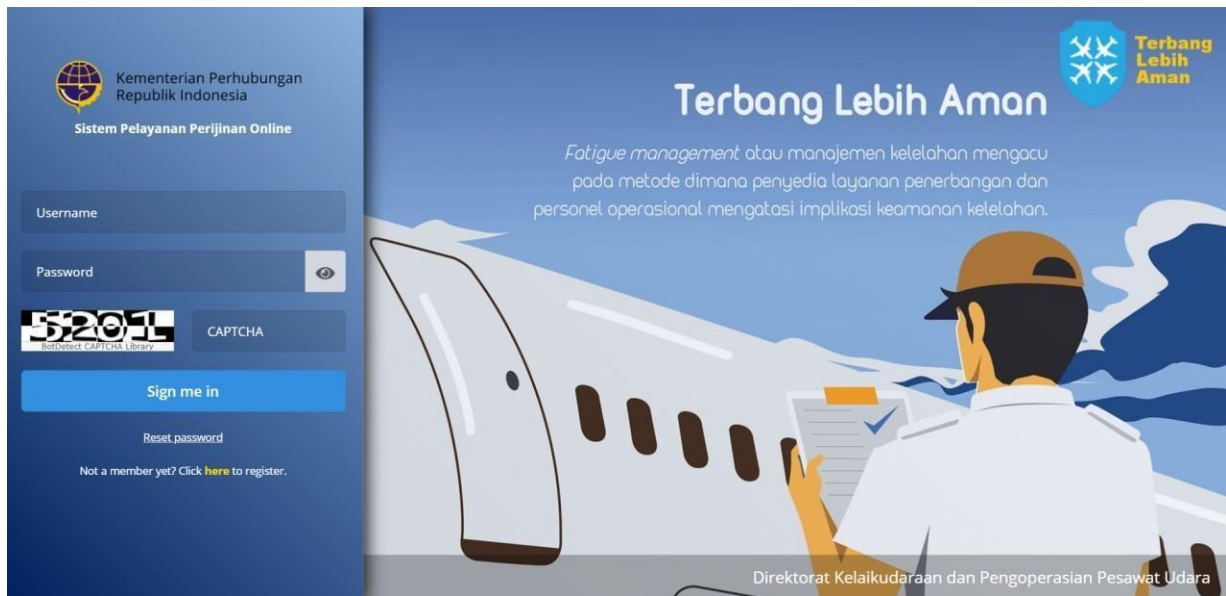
Kementerian Perhubungan
Republik Indonesia

Sistem Pelayanan Perijinan Online

Username

Password

5201L
BotDetect CAPTCHA Library

CAPTCHA

Sign me in

Reset password

Not a member yet? Click here to register.

Terbang Lebih Aman

Terbang Lebih Aman

*Fatigue management* atau manajemen kelelahan mengacu pada metode dimana penyedia layanan penerbangan dan personel operasional mengatasi implikasi keamanan kelelahan.

Direktorat Kelaikudaraan dan Pengoperasian Pesawat Udara